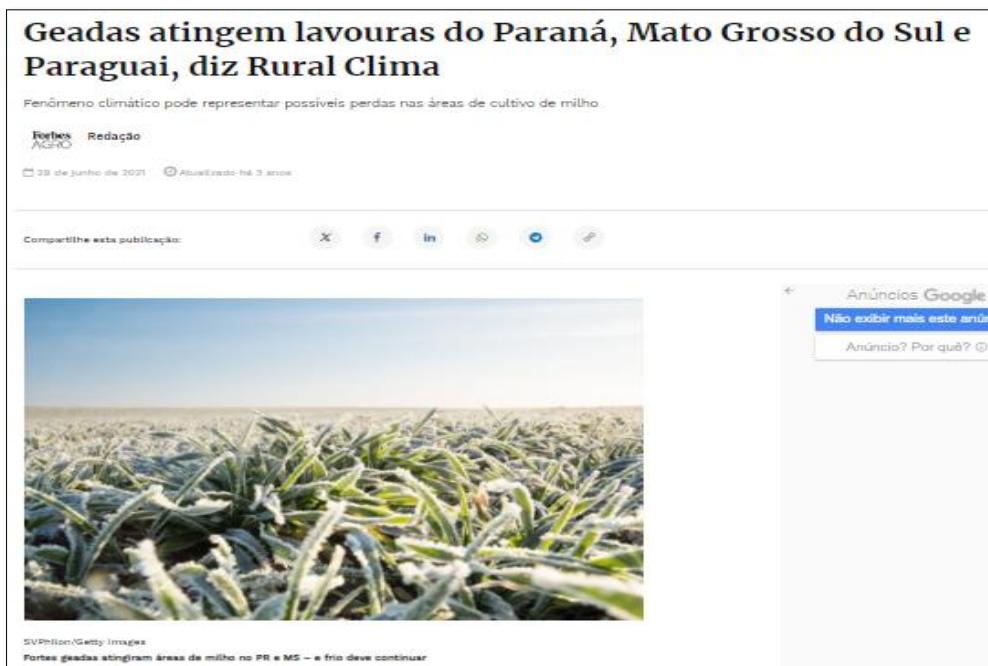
Geadas atingem lavouras do Paraná, Mato Grosso do Sul e Paraguai, diz Rural Clima

Fenômeno climático pode representar possíveis perdas nas áreas de cultivo de milho

Forbes AGRO Redação

28 de junho de 2021 Atualizado há 3 anos

Compartilhe esta publicação:

Anúncios Google
Não exibir mais este anú
Anúncio? Por quê?

SVPhilon/Getty Images
Fortes geadas atingiram áreas de milho no PR e MS – e frio deve continuar